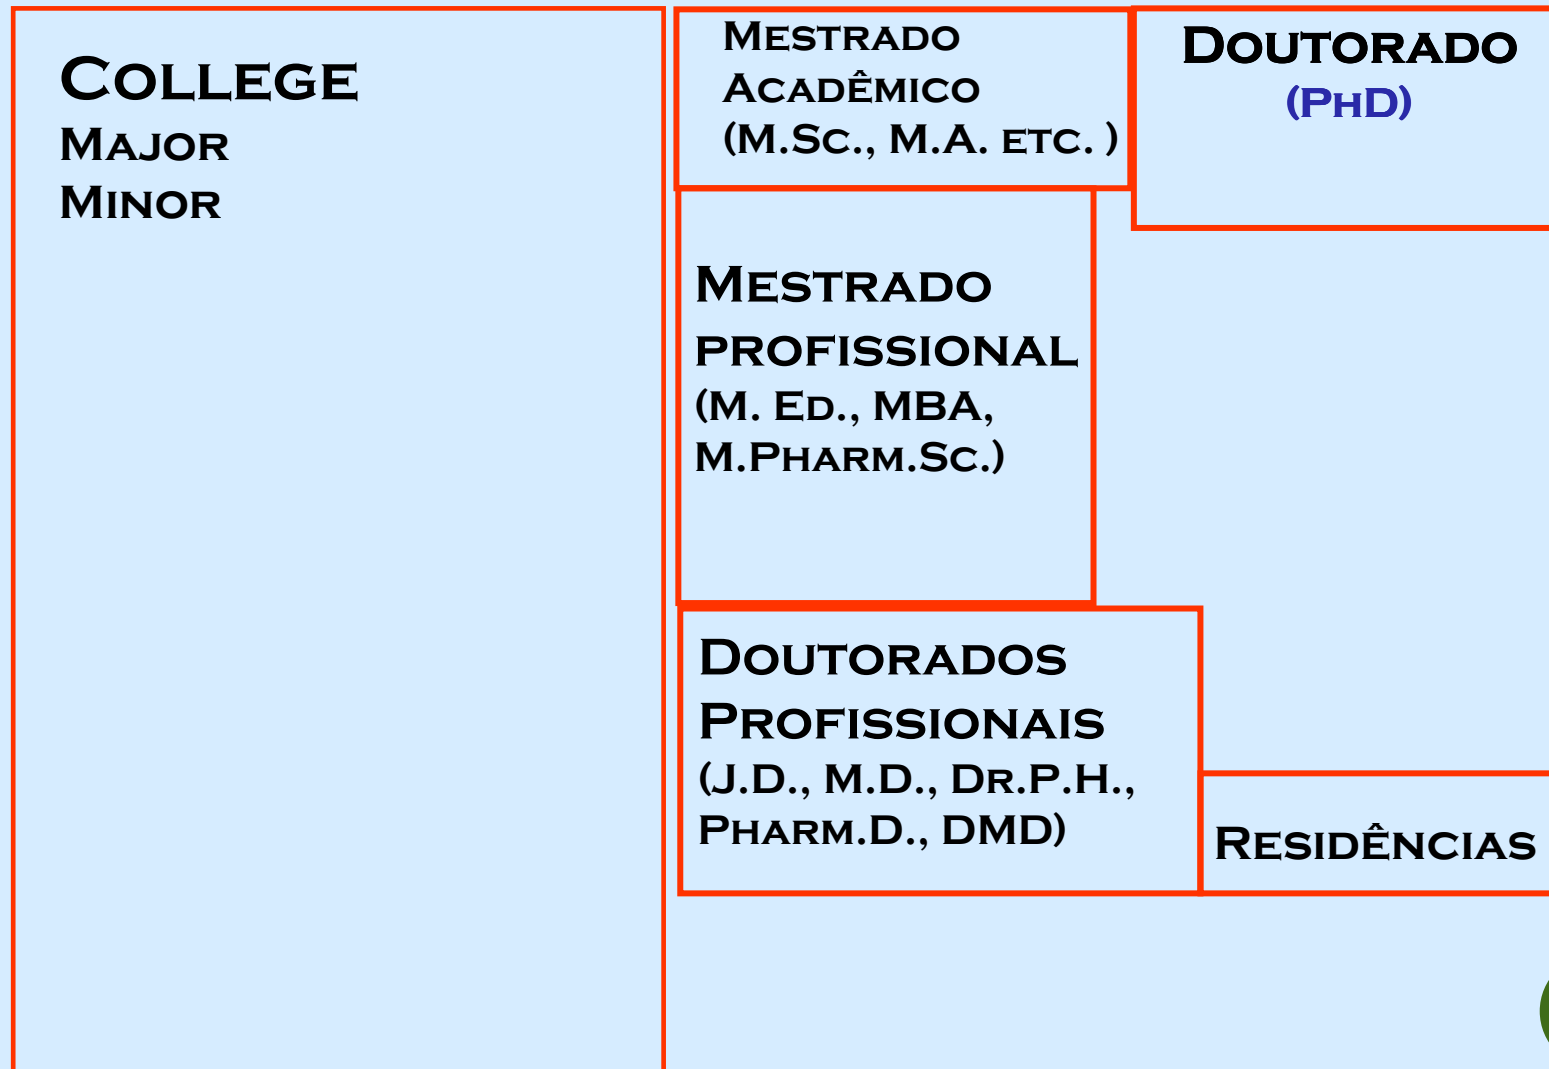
College
Major
Minor

Mestrado Acadêmico (M.Sc., M.A. etc. )

Doutorado
(PhD)

Mestrado profissional (M. Ed., MBA, M.Pharm.Sc.)

Doutorados Profissionais (J.D., M.D., Dr.P.H., Pharm.D., DMD)

Residências